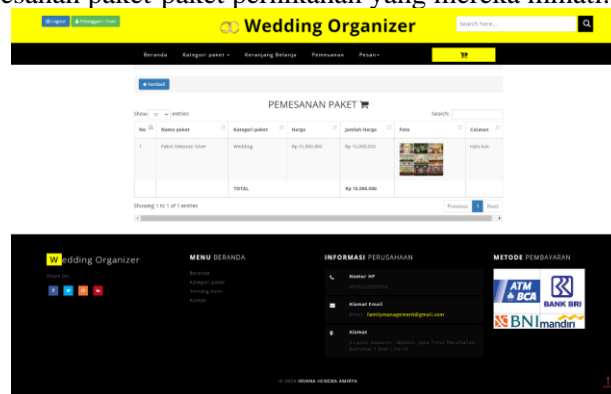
esanan paket-paket pernikahan yang mereka minati

Logout | Pelanggan : Irwan

Wedding Organizer

Search here...

Beranda | Kategori paket | Keranjang Belanja | Pemesanan | Pesan

+ Kembali

PEMESANAN PAKET

Show 10 entries

Search:

| No | Nama paket | Kategori paket | Harga | Jumlah Harga | Foto | Catatan |
|---|---|---|---|---|---|---|
| 1 | Paket Dekorasi Silver | Wedding | Rp 15.000.000 | Rp 15.000.000 | | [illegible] |
| | | TOTAL | | Rp 15.000.000 | | |

Showing 1 to 1 of 1 entries

Previous 1 Next

Wedding Organizer

Share On

MENU BERANDA

Beranda
Kategori paket
Tentang kami
Kontak

INFORMASI PERUSAHAAN

Nomor HP
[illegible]

Alamat Email
Email : familymanagement@gmail.com

Alamat
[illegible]

METODE PEMBAYARAN

ATM BCA
BANK BRI
BNI
mandiri

© 2024 IRVANA HENDRA AMIRYA